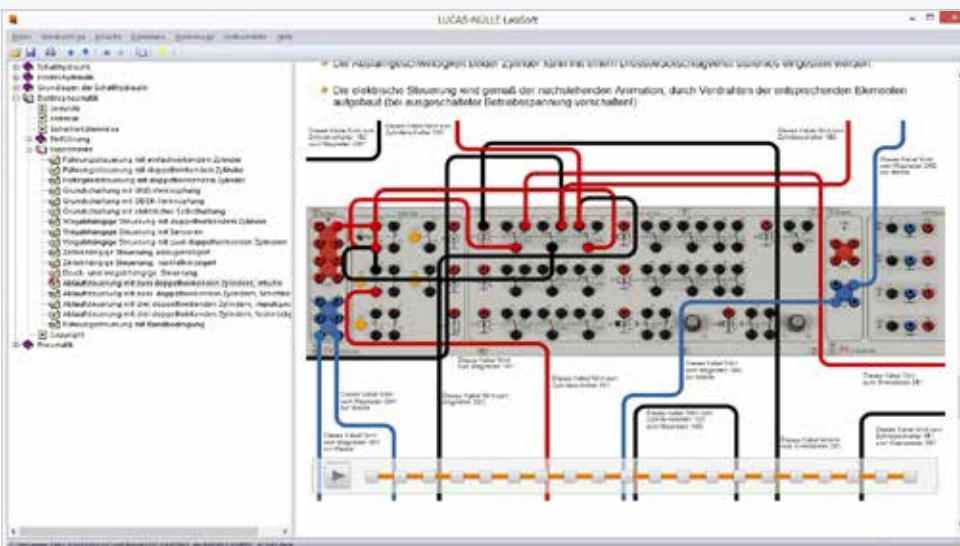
LUCAS-NÜLLE LabSoft

Die Ausfahrgeschwindigkeit beider Zylinder kann mit einem Drosselrückschlagventil stufenlos eingestellt werden.

Die elektrische Steuerung wird gemäß der nachstehenden Animation, durch Verdrahten der entsprechenden Elementen aufgebaut (bei ausgeschalteter Betriebsspannung vorschalten!)

Schaltsymbole
Elektrohydraulik
Grundlagen der Schalttechnik
Elektropneumatik
Lernziele
Material
Sicherheitshinweise
Einführung
Experimente
Führungssteuerung mit einfachwirkendem Zylinder
Führungssteuerung mit doppeltwirkendem Zylinder
Haltungssteuerung mit doppeltwirkendem Zylinder
Grundschaltung mit UND-Verknüpfung
Grundschaltung mit ODER-Verknüpfung
Grundschaltung mit elektrischer Selbsthaltung
Wegabhängige Steuerung mit doppeltwirkendem Zylinder
Wegabhängige Steuerung mit Sensoren
Wegabhängige Steuerung mit zwei doppeltwirkenden Zylindern
Zeitabhängige Steuerung, anzugsverzögert
Zeitabhängige Steuerung, rückfallverzögert
Druck- und wegabhängige Steuerung
Ablaufsteuerung mit zwei doppeltwirkenden Zylindern, einfache
Ablaufsteuerung mit zwei doppeltwirkenden Zylindern, Schritte
Ablaufsteuerung mit drei doppeltwirkenden Zylindern, Handkanal
Ablaufsteuerung mit drei doppeltwirkenden Zylindern, Notendst
Rückzugsteuerung mit Randbedingung
Lösungen
Pneumatik